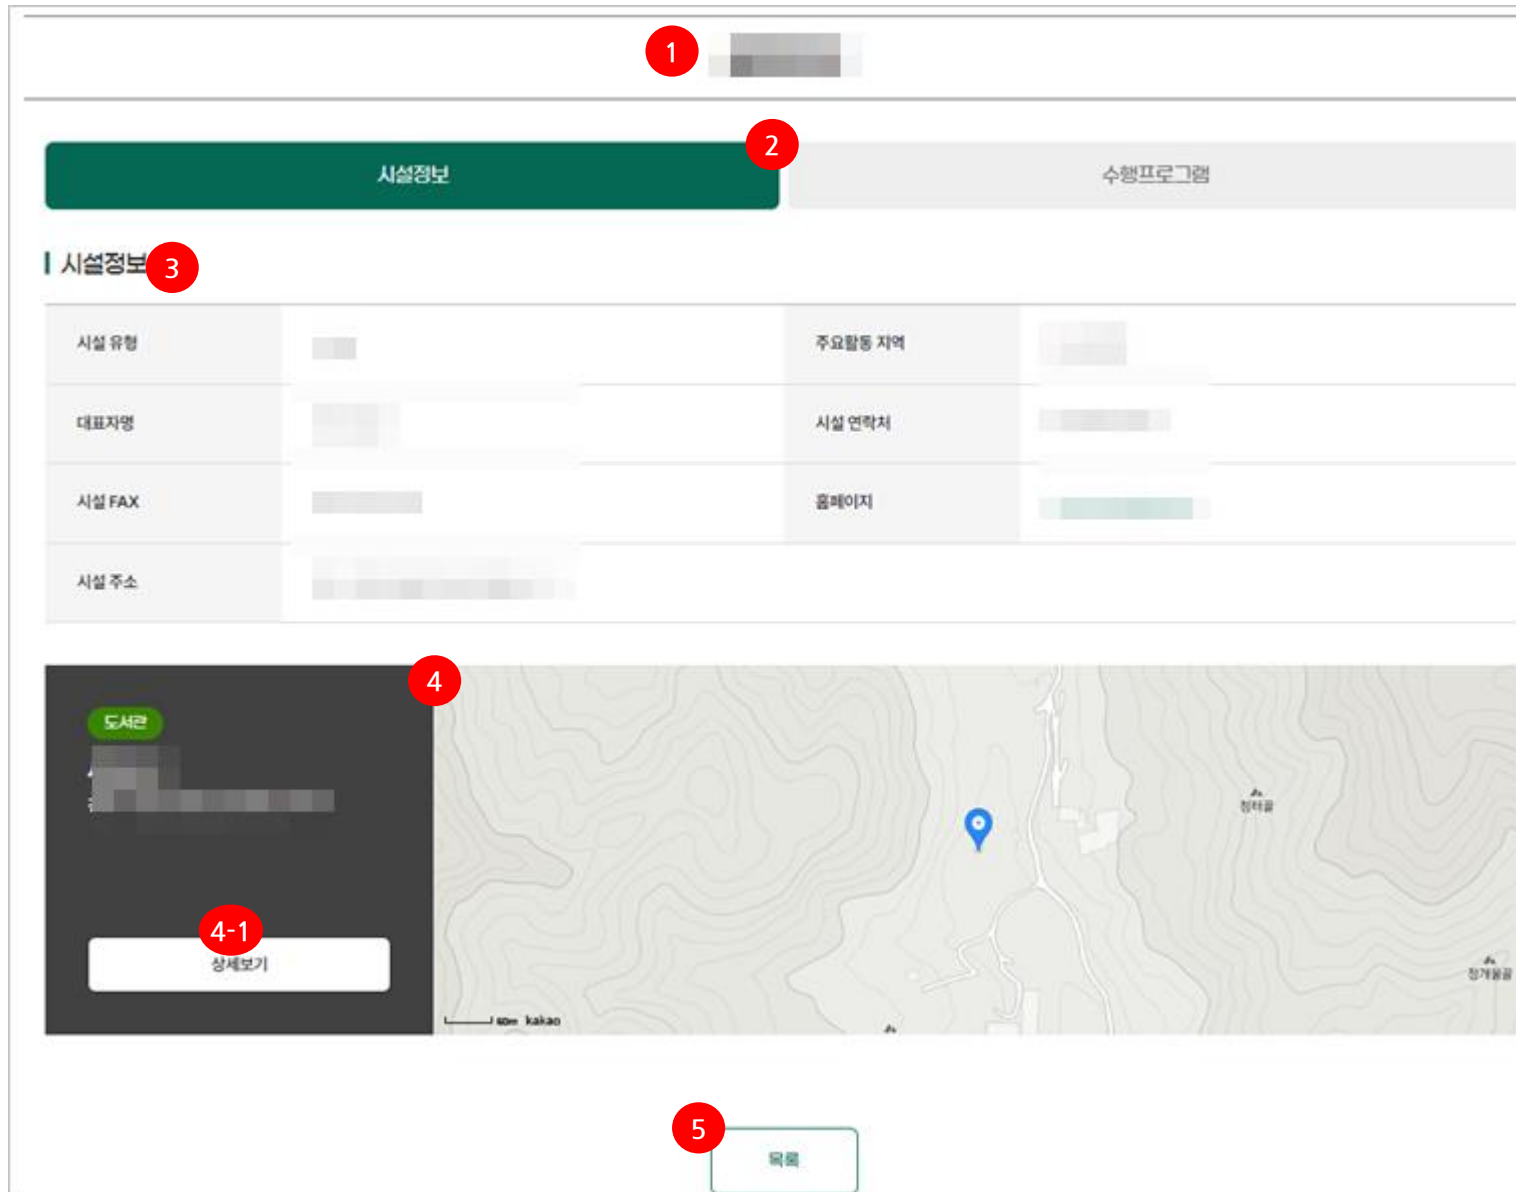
1

시설정보 2 수행프로그램

시설정보 3

| 시설 유형 | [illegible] | 주요활동 지역 | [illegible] |
|---|---|---|---|
| 대표자명 | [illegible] | 시설 연락처 | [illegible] |
| 시설 FAX | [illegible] | 홈페이지 | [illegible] |
| 시설 주소 | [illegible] | | |

4

도서관
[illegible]

4-1
상세보기

정터골
정개울골
60m kakao

5
목록